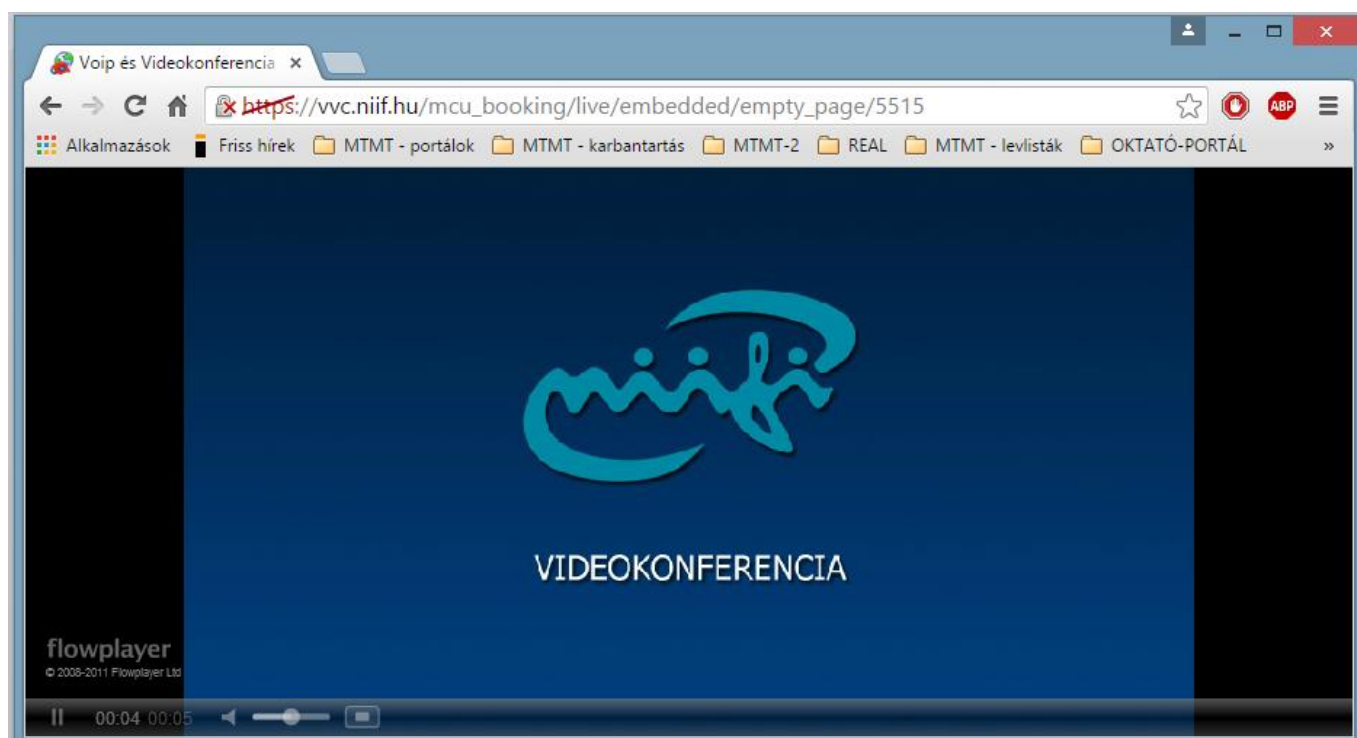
Voip és Videokonferencia ×

https://vvc.niif.hu/mcu_booking/live/embedded/empty_page/5515

ABP

Alkalmazások Friss hírek MTMT - portálok MTMT - karbantartás MTMT-2 REAL MTMT - levlisták OKTATÓ-PORTÁL »

niif

VIDEOKONFERENCIA

flowplayer
© 2008-2011 Flowplayer Ltd

00:04 00:05